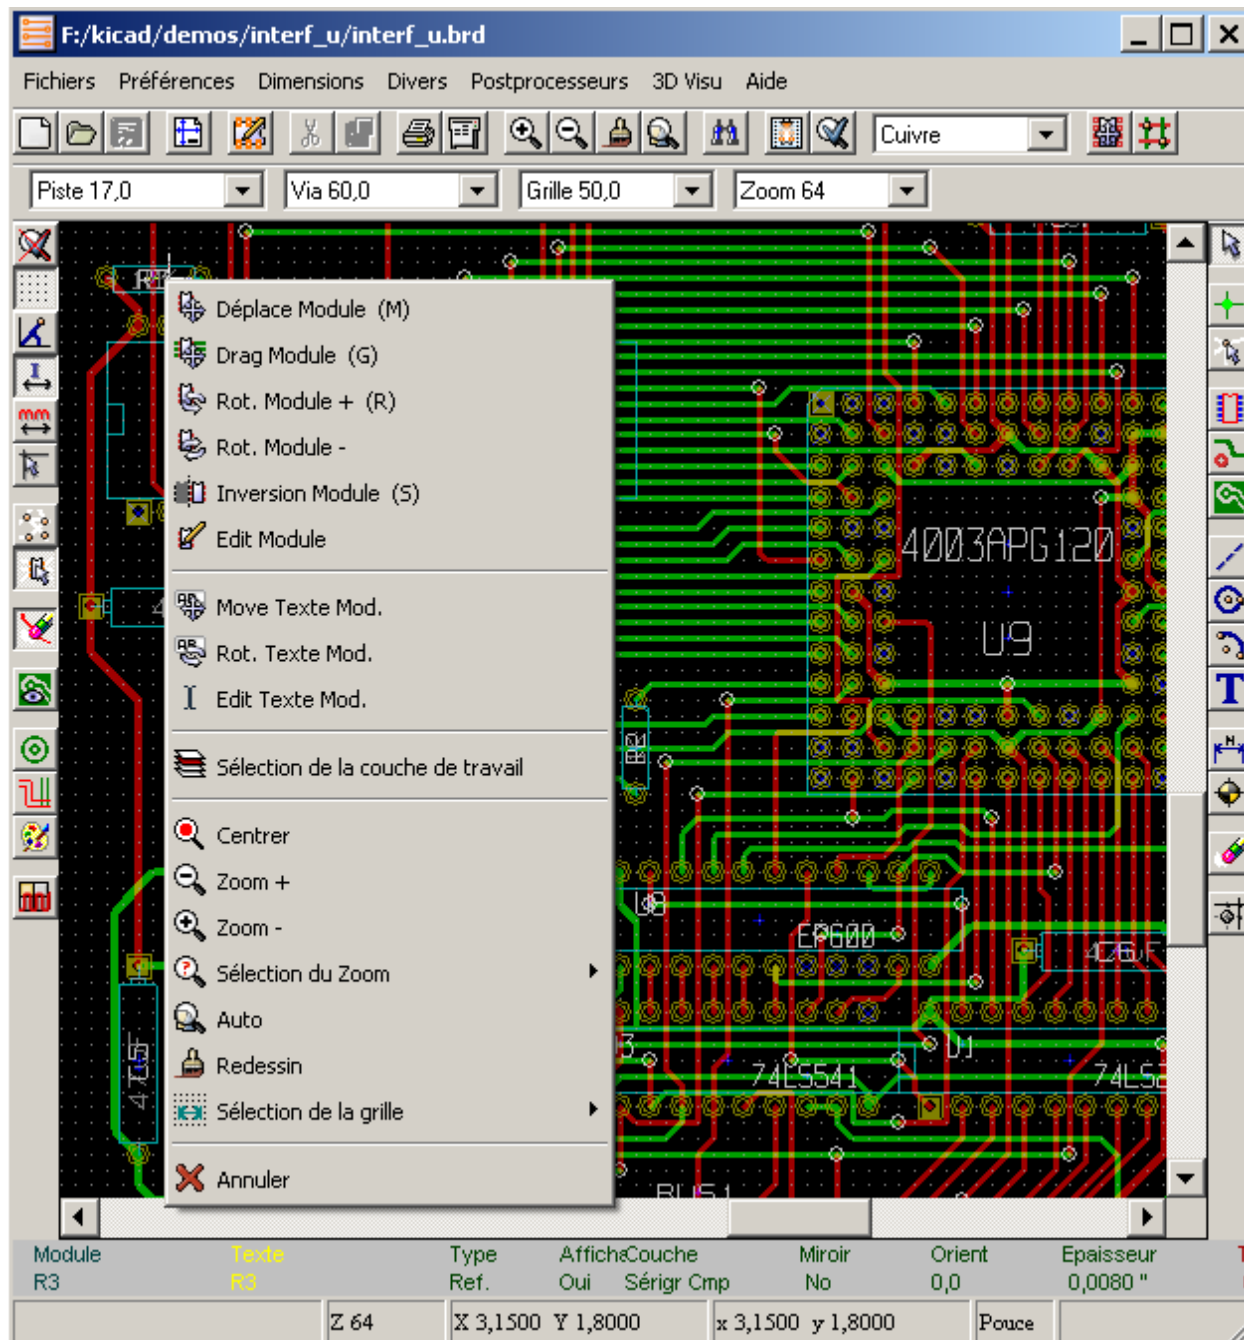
F:/kicad/demos/interf_u/interf_u.brd

Fichiers Préférences Dimensions Divers Postprocesseurs 3D Visu Aide

Cuivre

Piste 17,0 Via 60,0 Grille 50,0 Zoom 64

Déplace Module (M)
Drag Module (G)
Rot. Module + (R)
Rot. Module -
Inversion Module (S)
Edit Module

Move Texte Mod.
Rot. Texte Mod.
Edit Texte Mod.

Sélection de la couche de travail

Centrer
Zoom +
Zoom -
Sélection du Zoom
Auto
Redessin
Sélection de la grille

Annuler

4003APG120
U9
U8
EP600
U1
74LS541
74LS
BUS1

| Module | Texte | Type | Affich | Couche | Miroir | Orient | Epaisseur |
|---|---|---|---|---|---|---|---|
| R3 | R3 | Ref. | Oui | Sérigr Cmp | No | 0,0 | 0,0080 " |

Z 64 X 3,1500 Y 1,8000 x 3,1500 y 1,8000 Pouce